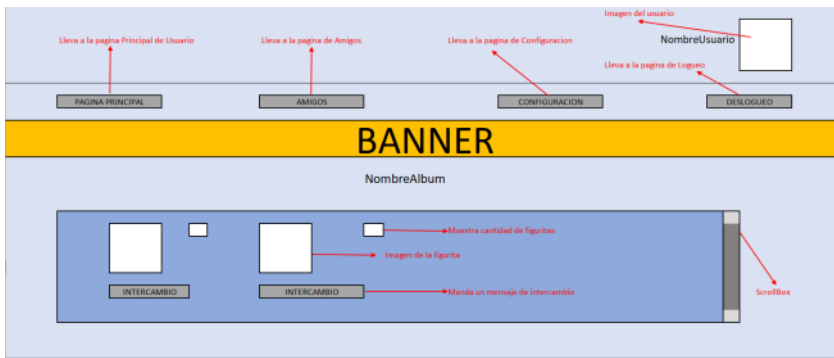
Imagen del usuario

Lleva a la pagina Principal de Usuario

Lleva a la pagina de Amigos

Lleva a la pagina de Configuracion

NombreUsuario

Lleva a la pagina de Logueo

PAGINA PRINCIPAL

AMIGOS

CONFIGURACION

DESLOGUEO

BANNER

NombreAlbum

Muestra cantidad de figuritas

Imagen de la figurita

INTERCAMBIO

INTERCAMBIO

Manda un mensaje de intercambio

ScrollBox